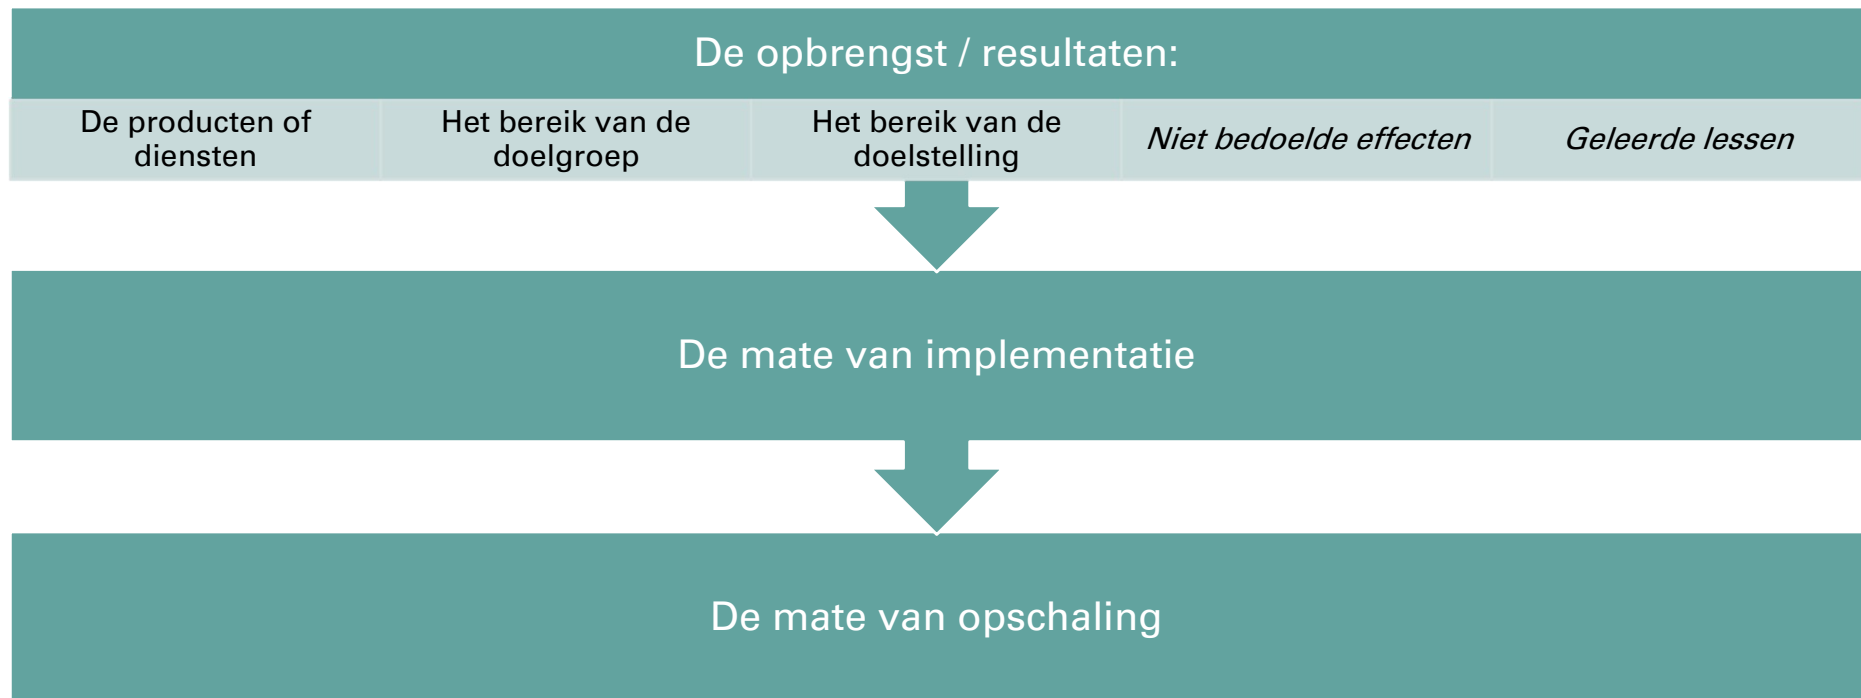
De opbrengst / resultaten:

| De producten of diensten | Het bereik van de doelgroep | Het bereik van de doelstelling | *Niet bedoelde effecten* | *Geleerde lessen* |
|---|---|---|---|---|

De mate van implementatie

De mate van opschaling